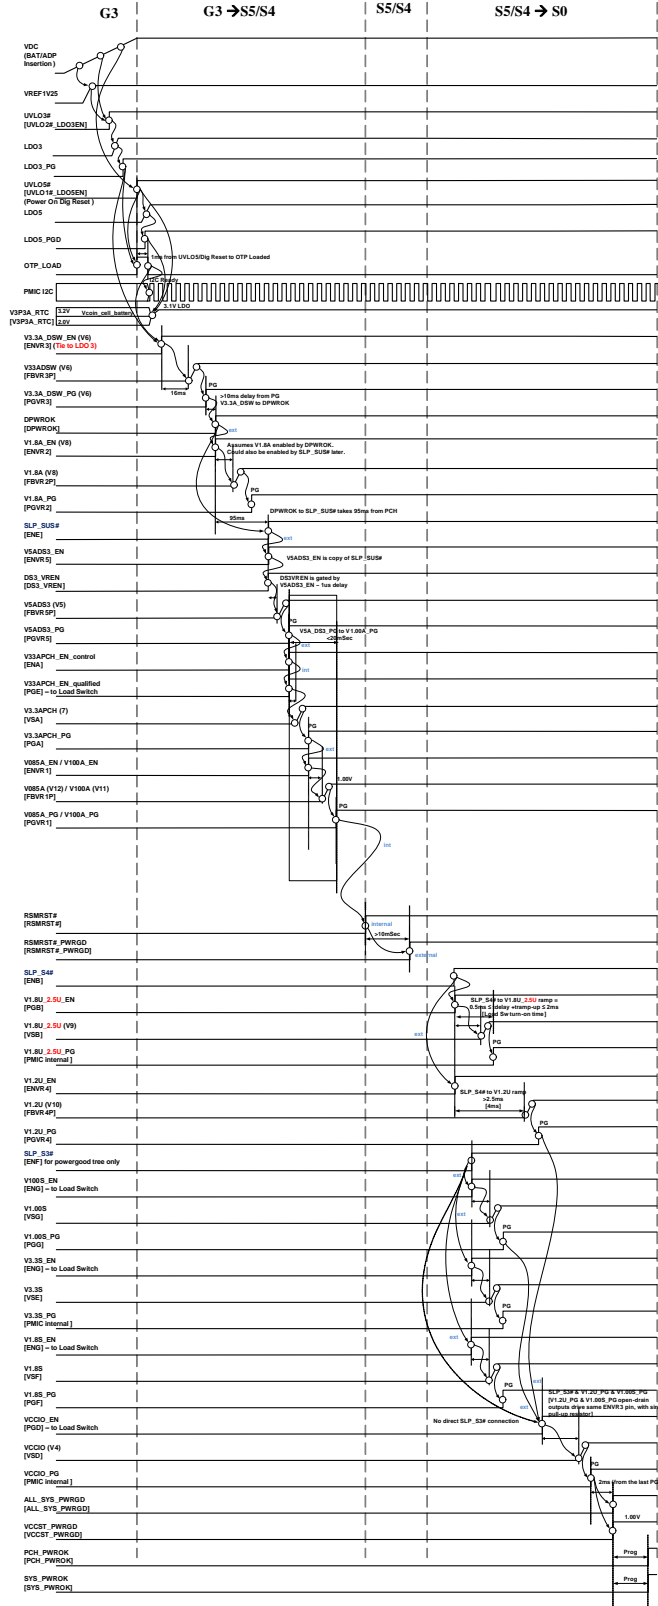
G3
G3 → S5/S4
S5/S4
S5/S4 → S0

VDC
(BAT/ADP Insertion )

VREF1V25

UVLO3#
[UVLO2#_LDO3EN]

LDO3

LDO3_PG

UVLO#
[UVLO1#_LDO5EN]
(Power On Dig Reset )

LDO5

LDO5_PGD

1ms from UVLO5/Dig Reset to OTP Loaded

OTP_LOAD

I2C Ready

PMIC I2C

3.1V LDO

V3P3A_RTC
[V3P3A_RTC]
3.2V
2.6V
Vcoin_cell_battery

V3.3A_DSW_EN (V6)
[ENVR3] (Tie to LDO 3)

V33ADSW (V6)
[FBVR3P]

16ms

PG

V3.3A_DSW_PG (V6)
[PGVR3]

>10ms delay from PG
V3.3A_DSW to DPWROK

DPWROK
[DPWROK]

ext

V1.8A_EN (V8)
[ENVR2]

Assumes V1.8A enabled by DPWROK.
Could also be enabled by SLP_SUS# later.

V1.8A (V8)
[FBVR2P]

PG

V1.8A_PG
[PGVR2]

95ms

DPWROK to SLP_SUS# takes 95ms from PCH

SLP_SUS#
[ENE]

ext

V5ADS3_EN
[ENVR5]

V5ADS3_EN is copy of SLP_SUS#

DS3_VREN
[DS3_VREN]

DS3VREN is gated by
V5ADS3_EN ~ 1us delay

V5ADS3 (V5)
[FBVR5P]

PG

V5ADS3_PG
[PGVR5]

V5A_DS3_PG to V1.00A_PG
<28mSec

ext

V33APCH_EN_control
[ENA]

int

V33APCH_EN_qualified
[PGE] – to Load Switch

V3.3APCH (7)
[VSA]

PG

V3.3APCH_PG
[PGA]

ext

V085A_EN / V100A_EN
[ENVR1]

1.00V

V085A (V12) / V100A (V11)
[FBVR1P]

PG

V085A_PG / V100A_PG
[PGVR1]

int

RSMRST#
[RSMRST#]

internal

>16mSec

RSMRST#_PWRGD
[RSMRST#_PWRGD]

external

SLP_S4#
[ENB]

V1.8U_2.5U_EN
[PGB]

SLP_S4# to V1.8U_2.5U ramp =
0.5ms ≤ delay +tramp-up ≤ 2ms
[Load Sw turn-on time]

V1.8U_2.5U (V9)
[VSB]

ext

PG

V1.8U_2.5U_PG
[PMIC internal ]

V1.2U_EN
[ENVR4]

SLP_S4# to V1.2U ramp
>2.5ms
[4ms]

V1.2U (V10)
[FBVR4P]

PG

V1.2U_PG
[PGVR4]

SLP_S3#
[ENF] for powergood tree only

ext

V100S_EN
[ENG] – to Load Switch

V1.00S
[VSG]

ext

PG

V1.00S_PG
[PGG]

V3.3S_EN
[ENG] – to Load Switch

V3.3S
[VSE]

PG

V3.3S_PG
[PMIC internal ]

V1.8S_EN
[ENG] – to Load Switch

ext

V1.8S
[VSF]

ext

PG

V1.8S_PG
[PGF]

SLP_S3# & V1.2U_PG & V1.00S_PG
[V1.2U_PG & V1.00S_PG open-drain outputs drive same ENVR3 pin, with single pull-up resistor]

ext

VCCIO_EN
[PGD] – to Load Switch

No direct SLP_S3# connection

VCCIO (V4)
[VSD]

PG

VCCIO_PG
[PMIC internal ]

2ms from the last PG

ALL_SYS_PWRGD
[ALL_SYS_PWRGD]

1.00V

VCCST_PWRGD
[VCCST_PWRGD]

PCH_PWROK
[PCH_PWROK]

Prog

SYS_PWROK
[SYS_PWROK]

Prog